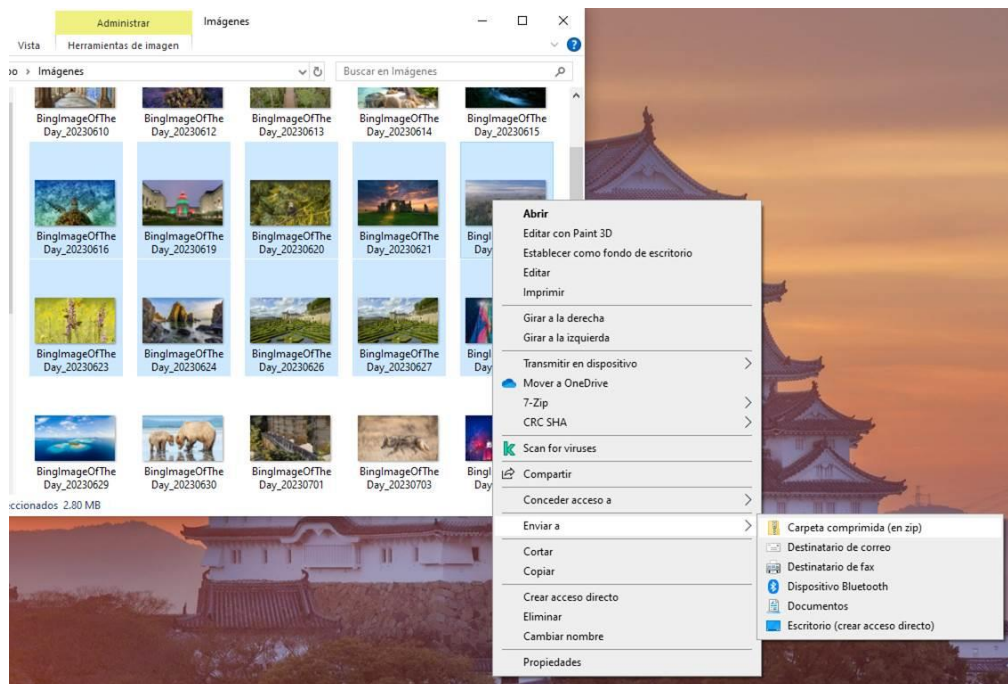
Administrar
Imágenes
Vista
Herramientas de imagen
o > Imágenes
Buscar en Imágenes

BingImageOfTheDay_20230610
BingImageOfTheDay_20230612
BingImageOfTheDay_20230613
BingImageOfTheDay_20230614
BingImageOfTheDay_20230615
BingImageOfTheDay_20230616
BingImageOfTheDay_20230619
BingImageOfTheDay_20230620
BingImageOfTheDay_20230621
Bingl Day
BingImageOfTheDay_20230623
BingImageOfTheDay_20230624
BingImageOfTheDay_20230626
BingImageOfTheDay_20230627
Bingl Day
BingImageOfTheDay_20230629
BingImageOfTheDay_20230630
BingImageOfTheDay_20230701
BingImageOfTheDay_20230703
Bingl Day
ccionados 2.80 MB

Abrir
Editar con Paint 3D
Establecer como fondo de escritorio
Editar
Imprimir
Girar a la derecha
Girar a la izquierda
Transmitir en dispositivo
Mover a OneDrive
7-Zip
CRC SHA
Scan for viruses
Compartir
Conceder acceso a
Enviar a
Cortar
Copiar
Crear acceso directo
Eliminar
Cambiar nombre
Propiedades

Carpeta comprimida (en zip)
Destinatario de correo
Destinatario de fax
Dispositivo Bluetooth
Documentos
Escritorio (crear acceso directo)